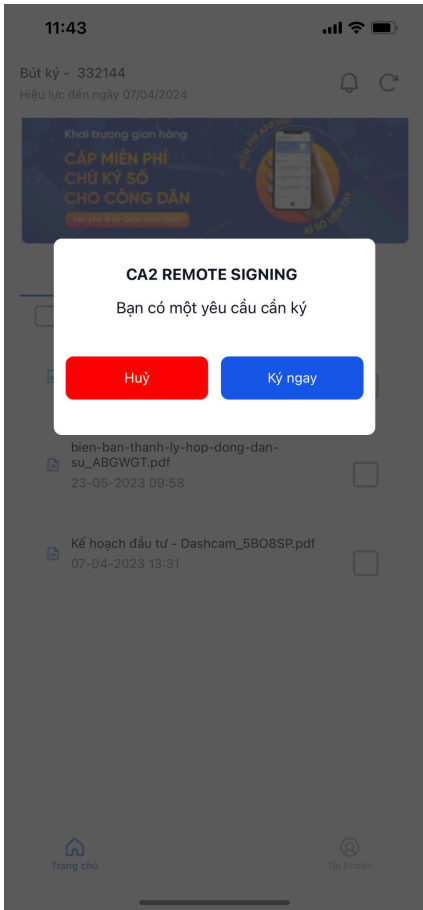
11:43

Bút ký - 332144
Hiệu lực đến ngày 07/04/2024

Khai trương gian hàng
CẤP MIỄN PHÍ
CHỮ KÝ SỐ
CHO CÔNG DÂN
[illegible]

CA2 REMOTE SIGNING
Bạn có một yêu cầu cần ký

Huỷ
Ký ngay

bien-ban-thanh-ly-hop-dong-dan-su_ABGWGT.pdf
23-05-2023 09:58

Kế hoạch đầu tư - Dashcam_5BO8SP.pdf
07-04-2023 13:31

Trang chủ
Tài khoản